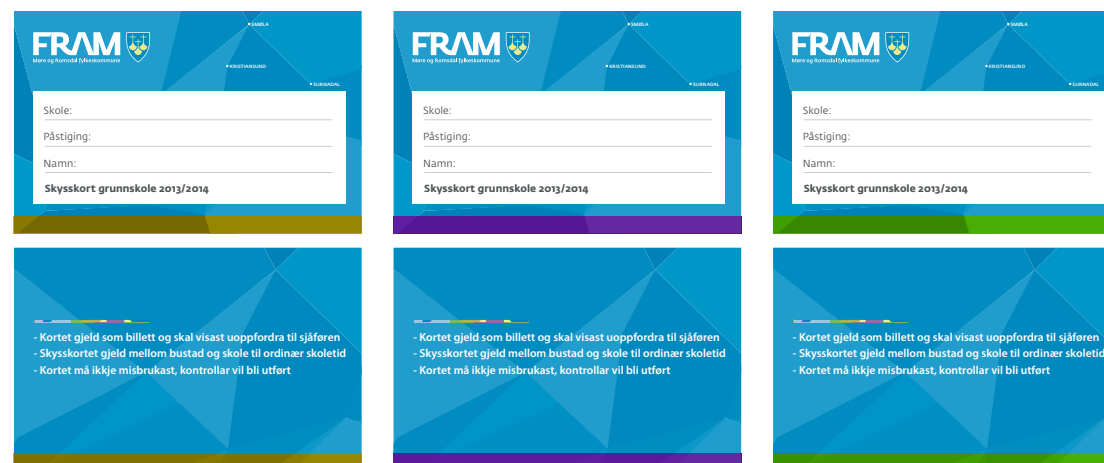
FRAM
Møre og Romsdal fylkeskommune

SMØLA
KRISTIANSUND
SURNADAL

Skole:
Påstiging:
Namn:
Skysskort grunnskole 2013/2014

FRAM
Møre og Romsdal fylkeskommune

SMØLA
KRISTIANSUND
SURNADAL

Skole:
Påstiging:
Namn:
Skysskort grunnskole 2013/2014

FRAM
Møre og Romsdal fylkeskommune

SMØLA
KRISTIANSUND
SURNADAL

Skole:
Påstiging:
Namn:
Skysskort grunnskole 2013/2014

- Kortet gjeld som billett og skal visast uoppfordra til sjåføren
- Skysskortet gjeld mellom bustad og skole til ordinær skoletid
- Kortet må ikkje misbrukast, kontrollar vil bli utført

- Kortet gjeld som billett og skal visast uoppfordra til sjåføren
- Skysskortet gjeld mellom bustad og skole til ordinær skoletid
- Kortet må ikkje misbrukast, kontrollar vil bli utført

- Kortet gjeld som billett og skal visast uoppfordra til sjåføren
- Skysskortet gjeld mellom bustad og skole til ordinær skoletid
- Kortet må ikkje misbrukast, kontrollar vil bli utført